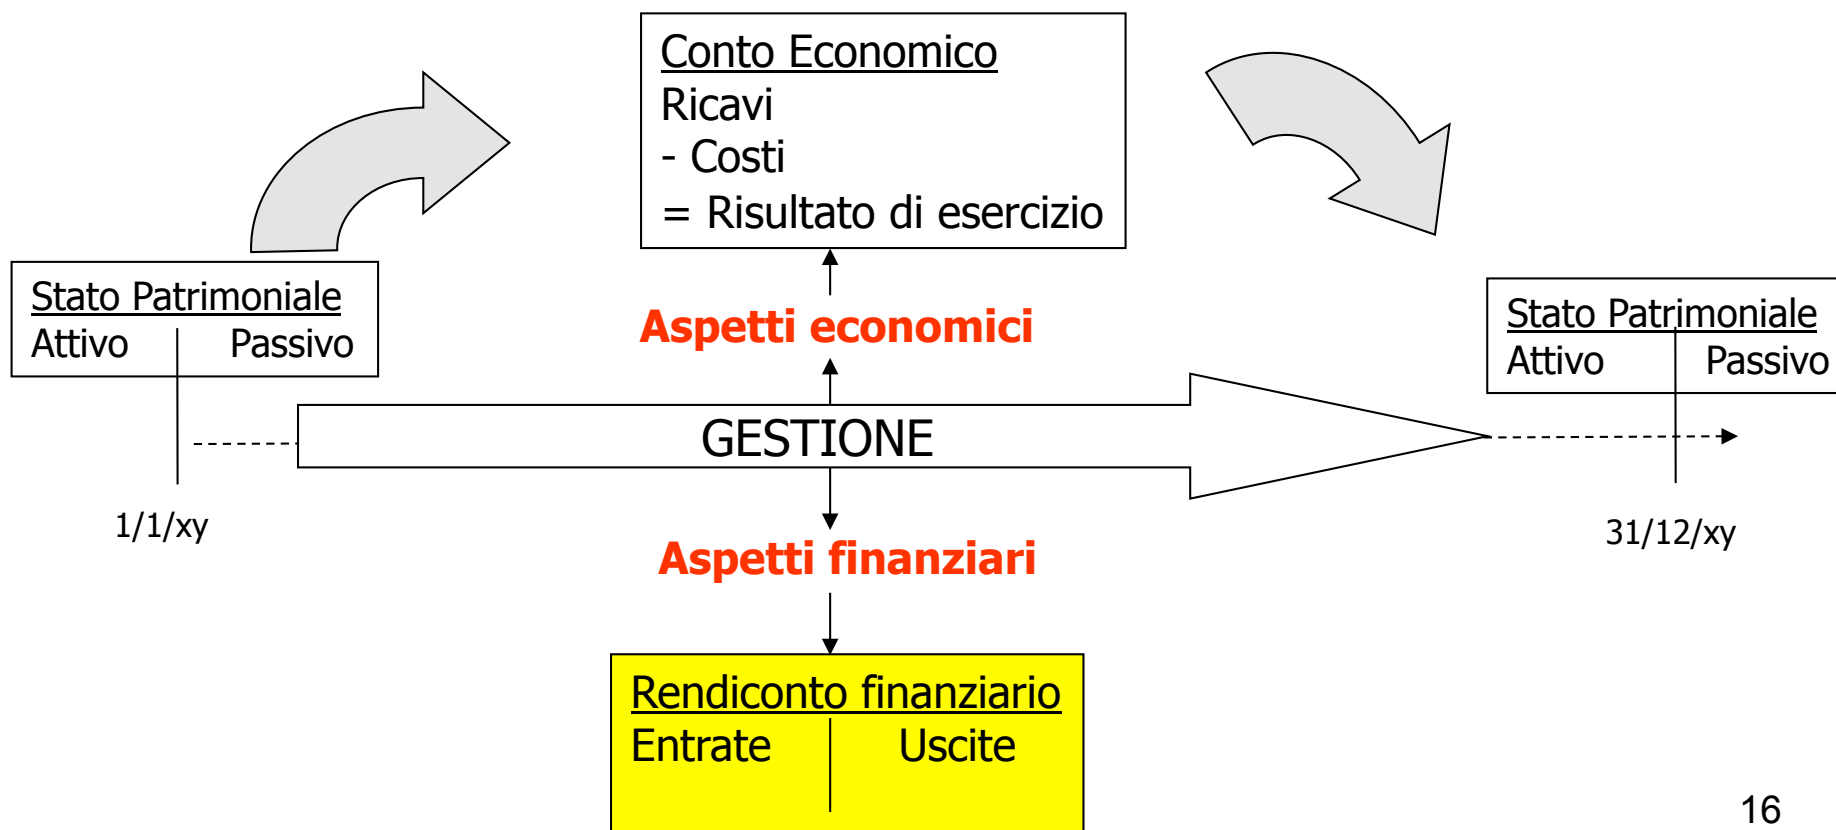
Conto Economico
Ricavi
- Costi
= Risultato di esercizio

Stato Patrimoniale
Attivo | Passivo

Aspetti economici

GESTIONE

1/1/xy

Stato Patrimoniale
Attivo | Passivo

31/12/xy

Aspetti finanziari

Rendiconto finanziario
Entrate | Uscite

16